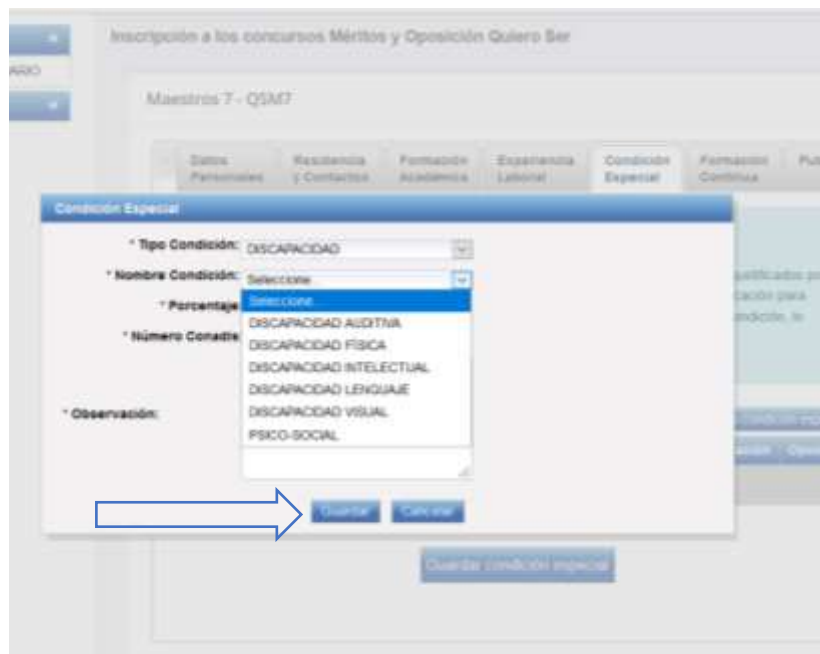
ARIO

Inscripción a los concursos Méritos y Oposición Quiero Ser

Maestros 7 - QSM7

Datos Personales
Residencia y Contactos
Formación Académica
Experiencia Laboral
Condición Especial
Formación Continua
Pu

Condición Especial

* Tipo Condición: DISCAPACIDAD

* Nombre Condición: Seleccione

* Porcentaje

* Número Conadis

* Observación:

Seleccione...
DISCAPACIDAD AUDITIVA
DISCAPACIDAD FÍSICA
DISCAPACIDAD INTELECTUAL
DISCAPACIDAD LENGUAJE
DISCAPACIDAD VISUAL
PSICO-SOCIAL

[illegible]ificados p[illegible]
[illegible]ación para
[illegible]ndición, la

Guardar Cancelar

Guardar condición especial